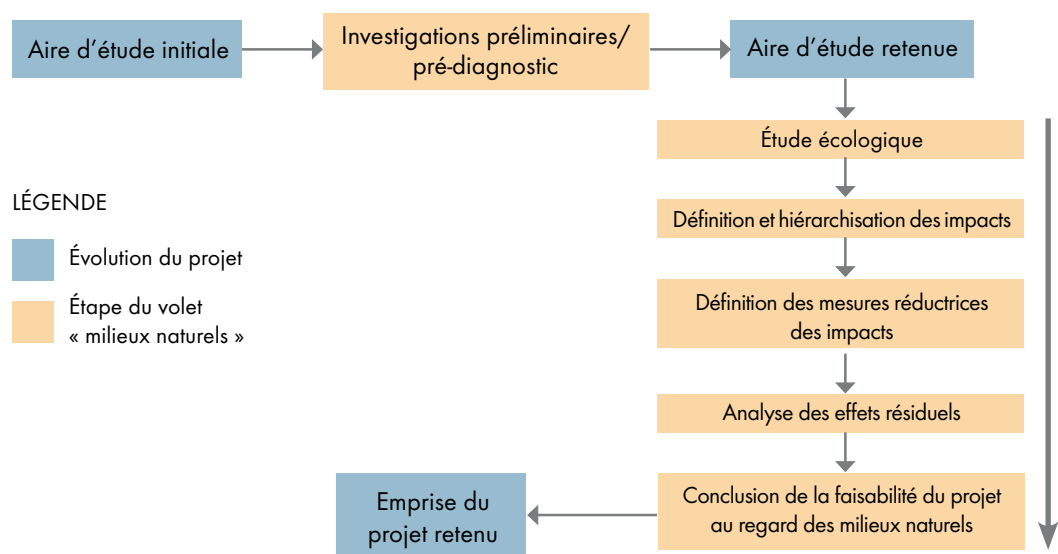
Aire d'étude initiale

Investigations préliminaires/ pré-diagnostic

Aire d'étude retenue

Étude écologique

Définition et hiérarchisation des impacts

Définition des mesures réductrices des impacts

Analyse des effets résiduels

Conclusion de la faisabilité du projet au regard des milieux naturels

Emprise du projet retenu

LÉGENDE

Évolution du projet

Étape du volet « milieux naturels »